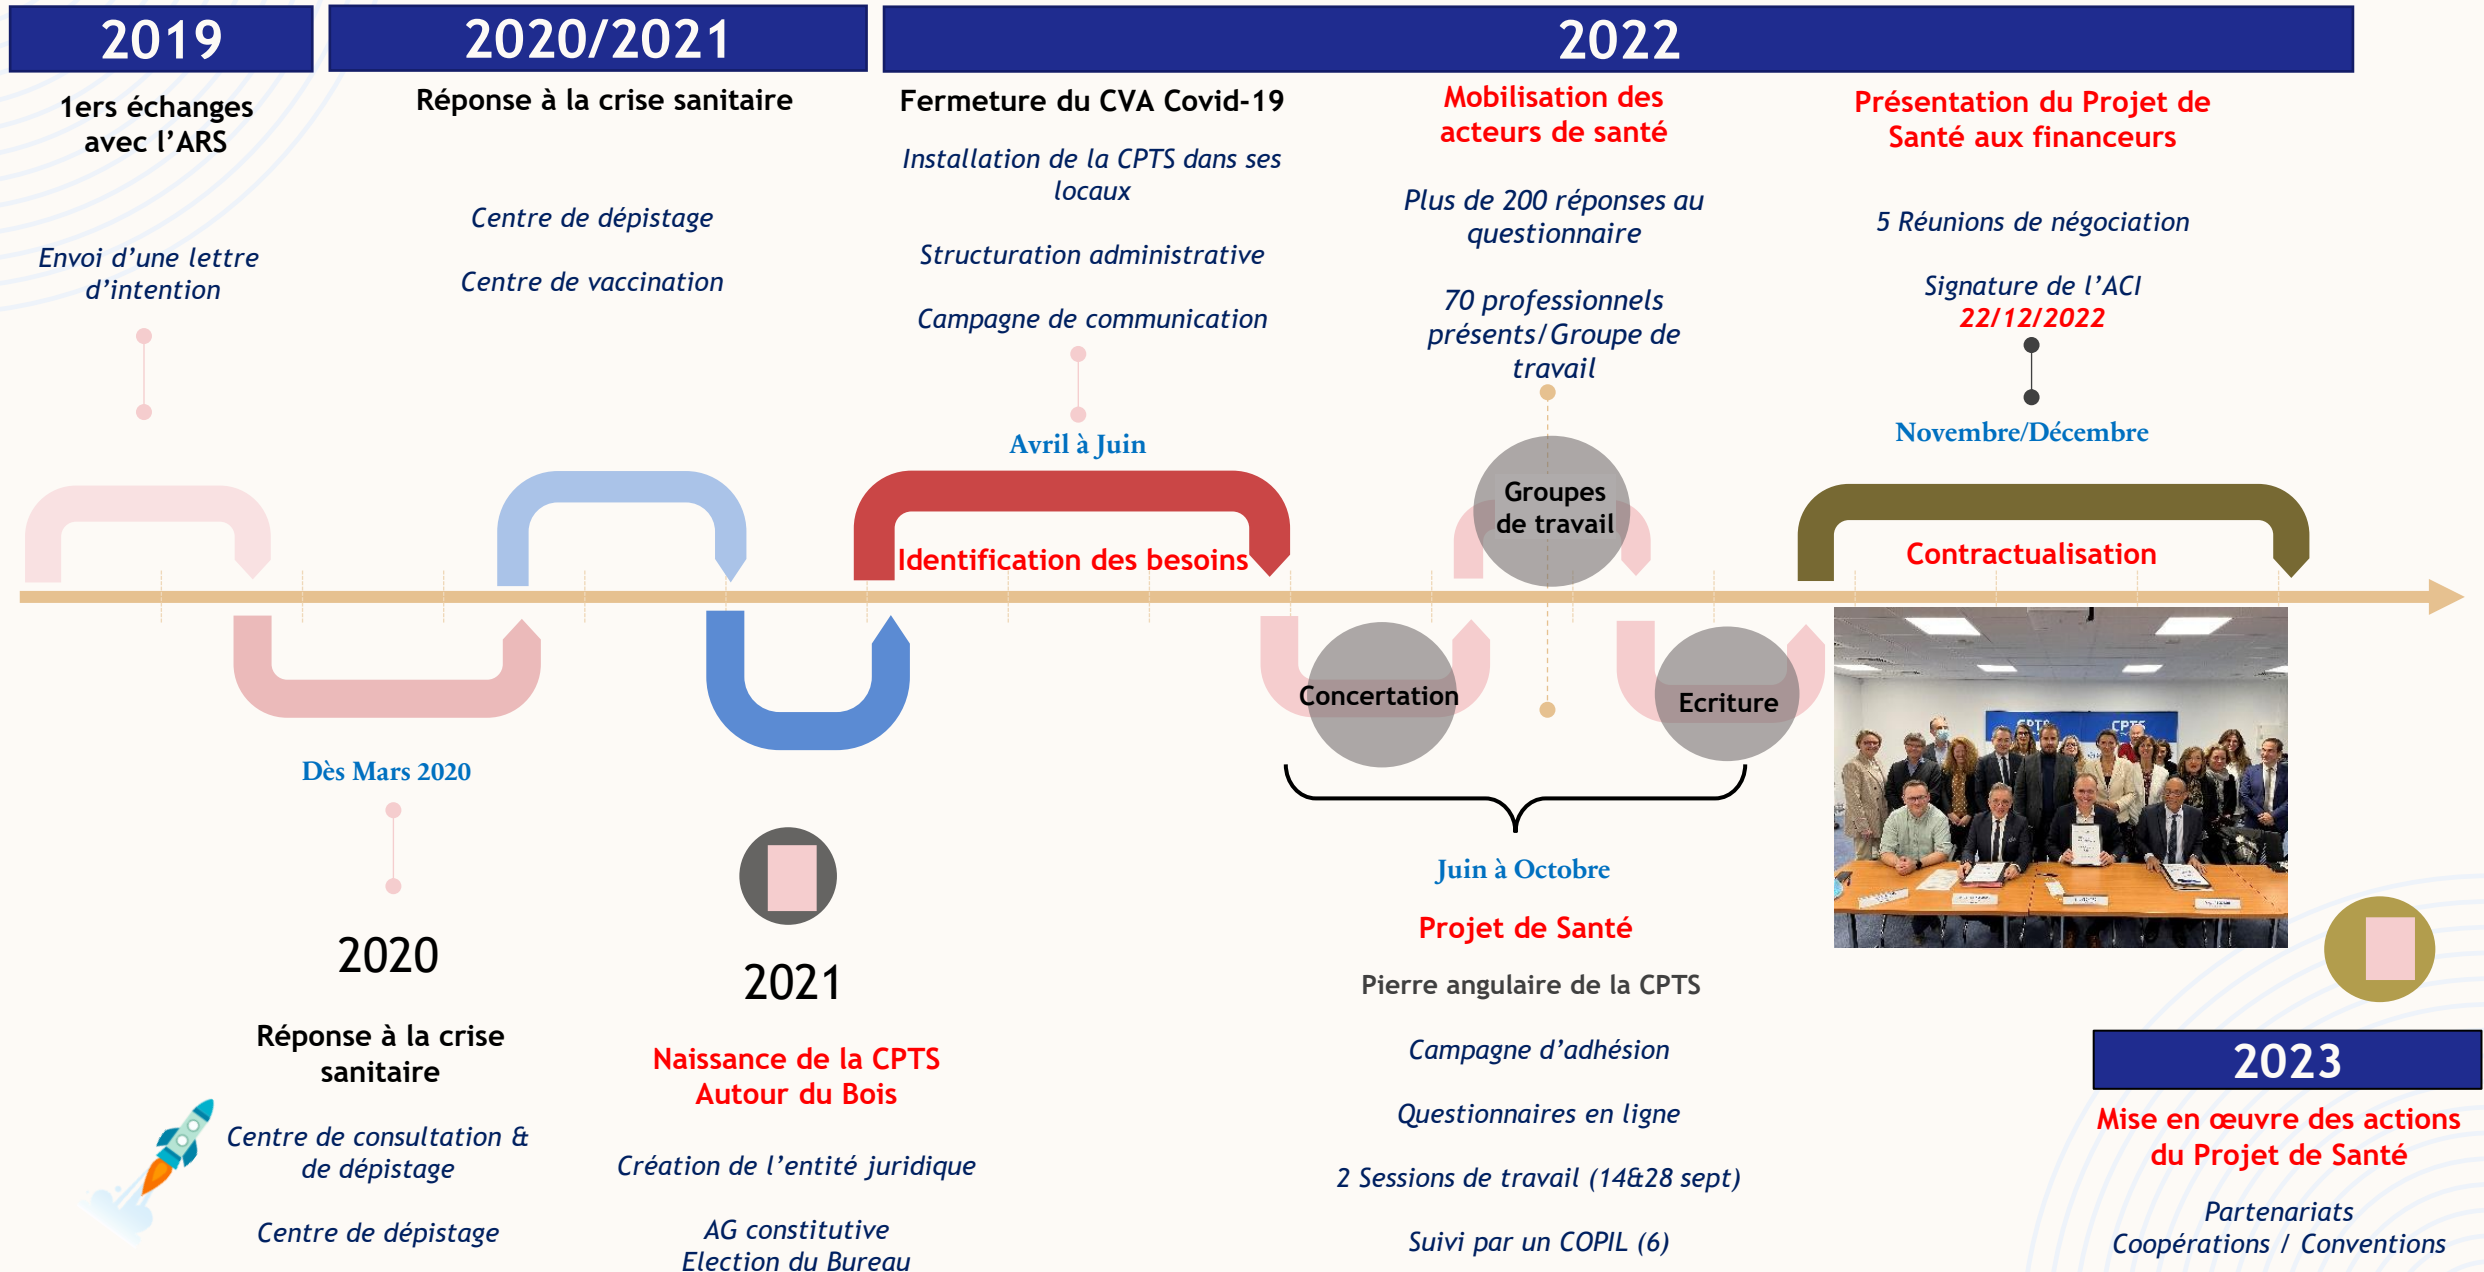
2019

2020/2021

2022

1ers échanges avec l'ARS

Envoi d'une lettre d'intention

Réponse à la crise sanitaire

Centre de dépistage

Centre de vaccination

Fermeture du CVA Covid-19

Installation de la CPTS dans ses locaux

Structuration administrative

Campagne de communication

Avril à Juin

Mobilisation des acteurs de santé

Plus de 200 réponses au questionnaire

70 professionnels présents/Groupe de travail

Présentation du Projet de Santé aux financeurs

5 Réunions de négociation

Signature de l'ACI 22/12/2022

Novembre/Décembre

Identification des besoins

Groupes de travail

Contractualisation

Concertation

Ecriture

Dès Mars 2020

2020

Réponse à la crise sanitaire

Centre de consultation & de dépistage

Centre de dépistage

2021

Naissance de la CPTS Autour du Bois

Création de l'entité juridique

AG constitutive Election du Bureau

Juin à Octobre

Projet de Santé

Pierre angulaire de la CPTS

Campagne d'adhésion

Questionnaires en ligne

2 Sessions de travail (14&28 sept)

Suivi par un COPIL (6)

CPTS CPTS

2023

Mise en œuvre des actions du Projet de Santé

Partenariats Coopérations / Conventions